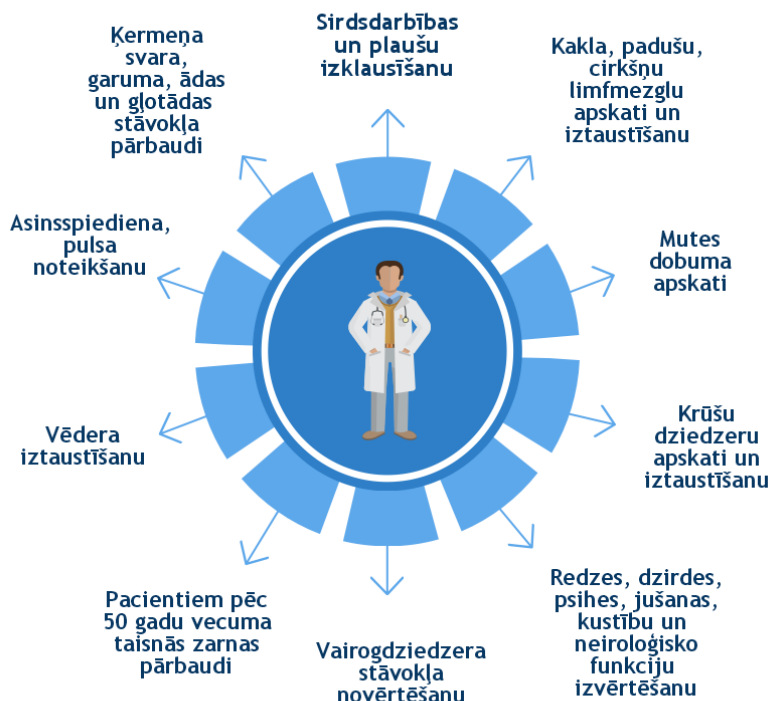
Sirdsdarbības un plaušu izklausīšanu

Kakla, padušu, cirkšņu limfmezglu apskati un iztaustīšanu

Mutes dobuma apskati

Krūšu dziedzeru apskati un iztaustīšanu

Redzes, dzirdes, psihes, jušanas, kustību un neiroloģisko funkciju izvērtēšanu

Vairogdziedzera stāvokļa novērtēšanu

Pacientiem pēc 50 gadu vecuma taisnās zarnas pārbaudi

Vēdera iztaustīšanu

Asinsspiediena, pulsa noteikšanu

Ķermeņa svara, garuma, ādas un gļotādas stāvokļa pārbaudi